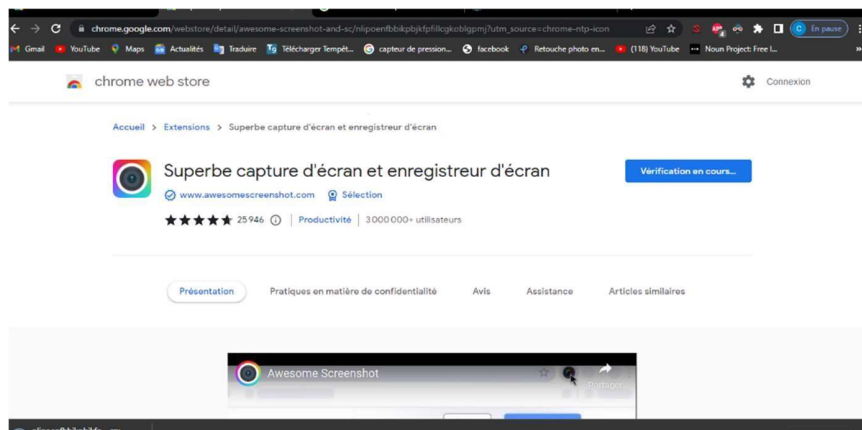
chrome.google.com/webstore/detail/awesome-screenshot-and-sc/nlipoenfbbikpbjkfpfillcgkoblgpmj?utm_source=chrome-ntp-icon

C En pause

Gmail YouTube Maps Actualités Traduire Télécharger Tempêt... capteur de pression... facebook Retouche photo en... (118) YouTube Noun Project: Free I...

chrome web store

Connexion

Accueil > Extensions > Superbe capture d'écran et enregistreur d'écran

Superbe capture d'écran et enregistreur d'écran

www.awesomescreenshot.com Sélection

25 946 | Productivité | 3 000 000+ utilisateurs

Vérification en cours...

Présentation Pratiques en matière de confidentialité Avis Assistance Articles similaires

Awesome Screenshot

Partager